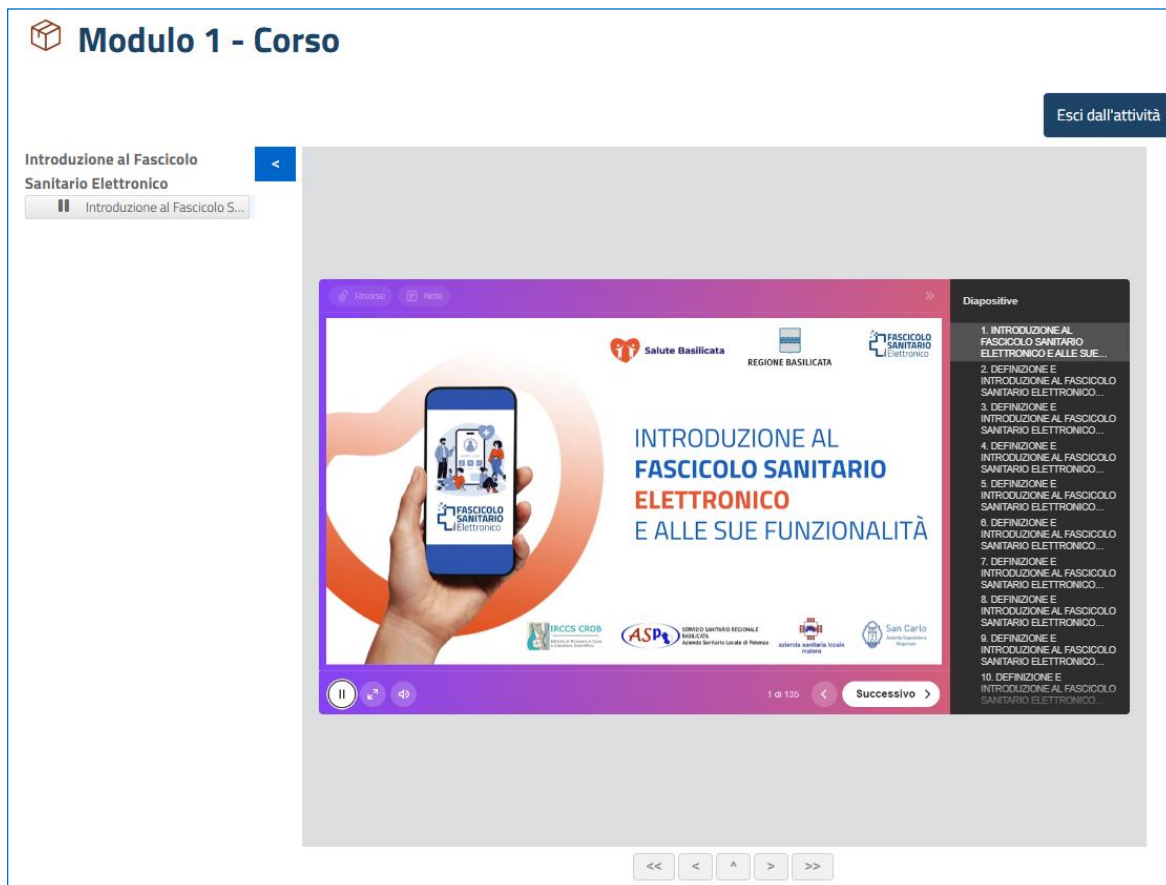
Modulo 1 - Corso

Esci dall'attività

Introduzione al Fascicolo Sanitario Elettronico

Introduzione al Fascicolo S...

<

Risorse Note

Salute Basilicata

REGIONE BASILICATA

FASCICOLO SANITARIO Elettronico

INTRODUZIONE AL FASCICOLO SANITARIO ELETTRONICO E ALLE SUE FUNZIONALITÀ

FASCICOLO SANITARIO Elettronico

IRCCS CROB

ASP SERVIZIO SANITARIO REGIONALE BASILICATA Azienda Sanitaria Locale di Potenza

azienda sanitaria locale matera

San Carlo Azienda Ospedaliera Regionale

1 di 135

Successivo

Diapositive

1. INTRODUZIONE AL FASCICOLO SANITARIO ELETTRONICO E ALLE SUE...

2. DEFINIZIONE E INTRODUZIONE AL FASCICOLO SANITARIO ELETTRONICO...

3. DEFINIZIONE E INTRODUZIONE AL FASCICOLO SANITARIO ELETTRONICO...

4. DEFINIZIONE E INTRODUZIONE AL FASCICOLO SANITARIO ELETTRONICO...

5. DEFINIZIONE E INTRODUZIONE AL FASCICOLO SANITARIO ELETTRONICO...

6. DEFINIZIONE E INTRODUZIONE AL FASCICOLO SANITARIO ELETTRONICO...

7. DEFINIZIONE E INTRODUZIONE AL FASCICOLO SANITARIO ELETTRONICO...

8. DEFINIZIONE E INTRODUZIONE AL FASCICOLO SANITARIO ELETTRONICO...

9. DEFINIZIONE E INTRODUZIONE AL FASCICOLO SANITARIO ELETTRONICO...

10. DEFINIZIONE E INTRODUZIONE AL FASCICOLO SANITARIO ELETTRONICO...

<< < ^ > >>